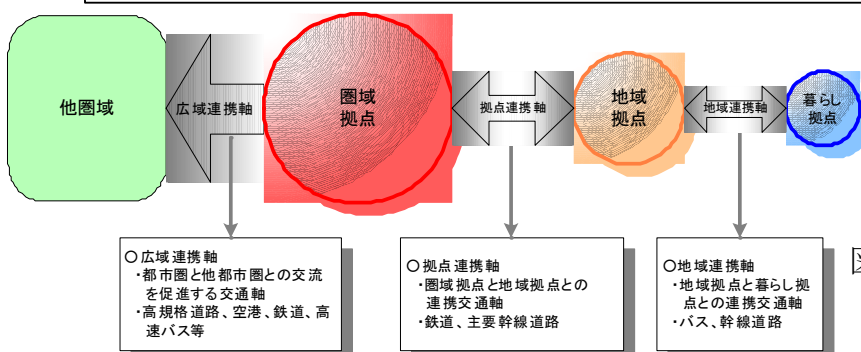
他圏域

広域連携軸

圏域
拠点

拠点連携軸

地域
拠点

地域連携軸

暮らし
拠点

○広域連携軸
・都市圏と他都市圏との交流を促進する交通軸
・高規格道路、空港、鉄道、高速バス等

○拠点連携軸
・圏域拠点と地域拠点との連携交通軸
・鉄道、主要幹線道路

○地域連携軸
・地域拠点と暮らし拠点との連携交通軸
・バス、幹線道路

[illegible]